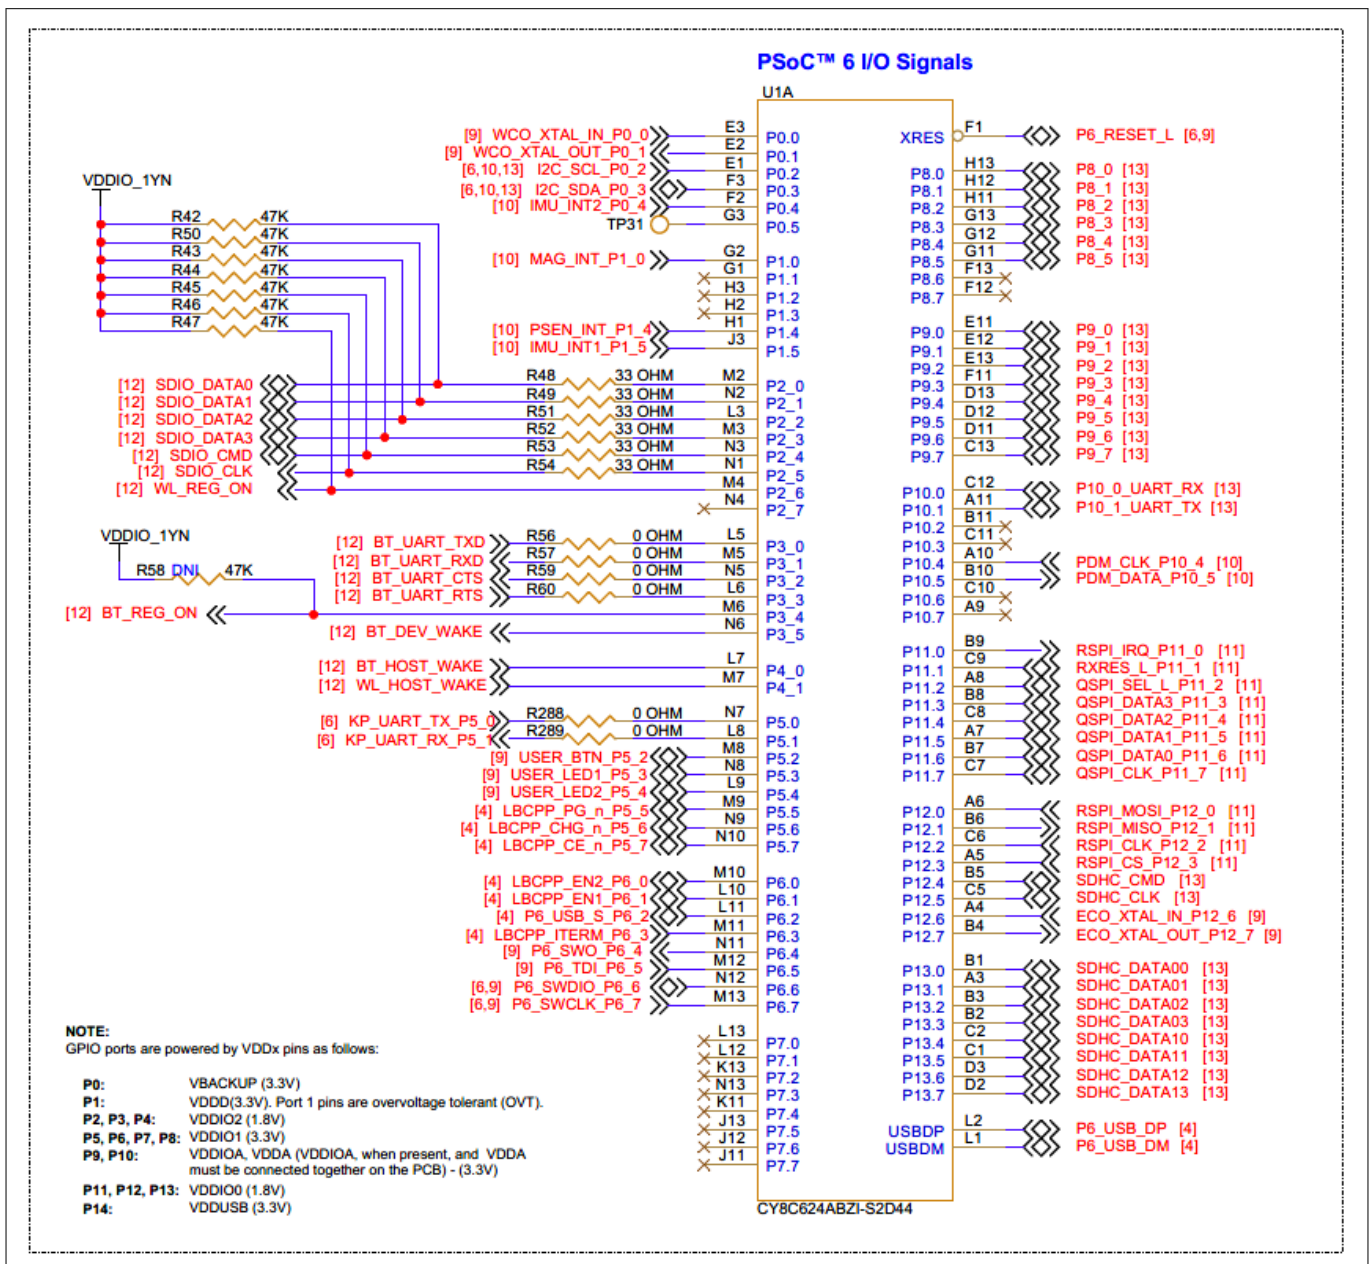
PSoC™ 6 I/O Signals

U1A

VDDIO_1YN

R42 47K
R50 47K
R43 47K
R44 47K
R45 47K
R46 47K
R47 47K

[9] WCO_XTAL_IN_P0_0 E3 P0.0
[9] WCO_XTAL_OUT_P0_1 E2 P0.1
[6,10,13] I2C_SCL_P0_2 E1 P0.2
[6,10,13] I2C_SDA_P0_3 F3 P0.3
[10] IMU_INT2_P0_4 F2 P0.4
TP31 G3 P0.5

[10] MAG_INT_P1_0 G2 P1.0
G1 P1.1
H3 P1.2
H2 P1.3
[10] PSEN_INT_P1_4 H1 P1.4
[10] IMU_INT1_P1_5 J3 P1.5

[12] SDIO_DATA0 R48 33 OHM M2 P2_0
[12] SDIO_DATA1 R49 33 OHM N2 P2_1
[12] SDIO_DATA2 R51 33 OHM L3 P2_2
[12] SDIO_DATA3 R52 33 OHM M3 P2_3
[12] SDIO_CMD R53 33 OHM N3 P2_4
[12] SDIO_CLK R54 33 OHM N1 P2_5
[12] WL_REG_ON M4 P2_6
N4 P2_7

VDDIO_1YN
R58 DNI 47K
[12] BT_UART_TXD R56 0 OHM L5 P3_0
[12] BT_UART_RXD R57 0 OHM M5 P3_1
[12] BT_UART_CTS R59 0 OHM N5 P3_2
[12] BT_UART_RTS R60 0 OHM L6 P3_3
[12] BT_REG_ON M6 P3_4
[12] BT_DEV_WAKE N6 P3_5

[12] BT_HOST_WAKE L7 P4_0
[12] WL_HOST_WAKE M7 P4_1

[6] KP_UART_TX_P5_0 R288 0 OHM N7 P5.0
[6] KP_UART_RX_P5_1 R289 0 OHM L8 P5.1
[9] USER_BTN_P5_2 M8 P5.2
[9] USER_LED1_P5_3 N8 P5.3
[9] USER_LED2_P5_4 L9 P5.4
[4] LBCPP_PG_n_P5_5 M9 P5.5
[4] LBCPP_CHG_n_P5_6 N9 P5.6
[4] LBCPP_CE_n_P5_7 N10 P5.7

[4] LBCPP_EN2_P6_0 M10 P6.0
[4] LBCPP_EN1_P6_1 L10 P6.1
[4] P6_USB_S_P6_2 L11 P6.2
[4] LBCPP_ITERM_P6_3 M11 P6.3
[9] P6_SWO_P6_4 N11 P6.4
[9] P6_TDI_P6_5 M12 P6.5
[6,9] P6_SWDIO_P6_6 N12 P6.6
[6,9] P6_SWCLK_P6_7 M13 P6.7

L13 P7.0
L12 P7.1
K13 P7.2
N13 P7.3
K11 P7.4
J13 P7.5
J12 P7.6
J11 P7.7

XRES F1 P6_RESET_L [6,9]

P8.0 H13 P8_0 [13]
P8.1 H12 P8_1 [13]
P8.2 H11 P8_2 [13]
P8.3 G13 P8_3 [13]
P8.4 G12 P8_4 [13]
P8.5 G11 P8_5 [13]
P8.6 F13
P8.7 F12

P9.0 E11 P9_0 [13]
P9.1 E12 P9_1 [13]
P9.2 E13 P9_2 [13]
P9.3 F11 P9_3 [13]
P9.4 D13 P9_4 [13]
P9.5 D12 P9_5 [13]
P9.6 D11 P9_6 [13]
P9.7 C13 P9_7 [13]

P10.0 C12 P10_0_UART_RX [13]
P10.1 A11 P10_1_UART_TX [13]
P10.2 B11
P10.3 C11
P10.4 A10 PDM_CLK_P10_4 [10]
P10.5 B10 PDM_DATA_P10_5 [10]
P10.6 C10
P10.7 A9

P11.0 B9 RSPI_IRQ_P11_0 [11]
P11.1 C9 RXRES_L_P11_1 [11]
P11.2 A8 QSPI_SEL_L_P11_2 [11]
P11.3 B8 QSPI_DATA3_P11_3 [11]
P11.4 C8 QSPI_DATA2_P11_4 [11]
P11.5 A7 QSPI_DATA1_P11_5 [11]
P11.6 B7 QSPI_DATA0_P11_6 [11]
P11.7 C7 QSPI_CLK_P11_7 [11]

P12.0 A6 RSPI_MOSI_P12_0 [11]
P12.1 B6 RSPI_MISO_P12_1 [11]
P12.2 C6 RSPI_CLK_P12_2 [11]
P12.3 A5 RSPI_CS_P12_3 [11]
P12.4 B5 SDHC_CMD [13]
P12.5 C5 SDHC_CLK [13]
P12.6 A4 ECO_XTAL_IN_P12_6 [9]
P12.7 B4 ECO_XTAL_OUT_P12_7 [9]

P13.0 B1 SDHC_DATA00 [13]
P13.1 A3 SDHC_DATA01 [13]
P13.2 B3 SDHC_DATA02 [13]
P13.3 B2 SDHC_DATA03 [13]
P13.4 C2 SDHC_DATA10 [13]
P13.5 C1 SDHC_DATA11 [13]
P13.6 D3 SDHC_DATA12 [13]
P13.7 D2 SDHC_DATA13 [13]

USBDP L2 P6_USB_DP [4]
USBDM L1 P6_USB_DM [4]

CY8C624ABZI-S2D44

NOTE:
GPIO ports are powered by VDDx pins as follows:

P0: VBACKUP (3.3V)
P1: VDDD(3.3V). Port 1 pins are overvoltage tolerant (OVT).
P2, P3, P4: VDDIO2 (1.8V)
P5, P6, P7, P8: VDDIO1 (3.3V)
P9, P10: VDDIOA, VDDA (VDDIOA, when present, and VDDA must be connected together on the PCB) - (3.3V)
P11, P12, P13: VDDIO0 (1.8V)
P14: VDDUSB (3.3V)